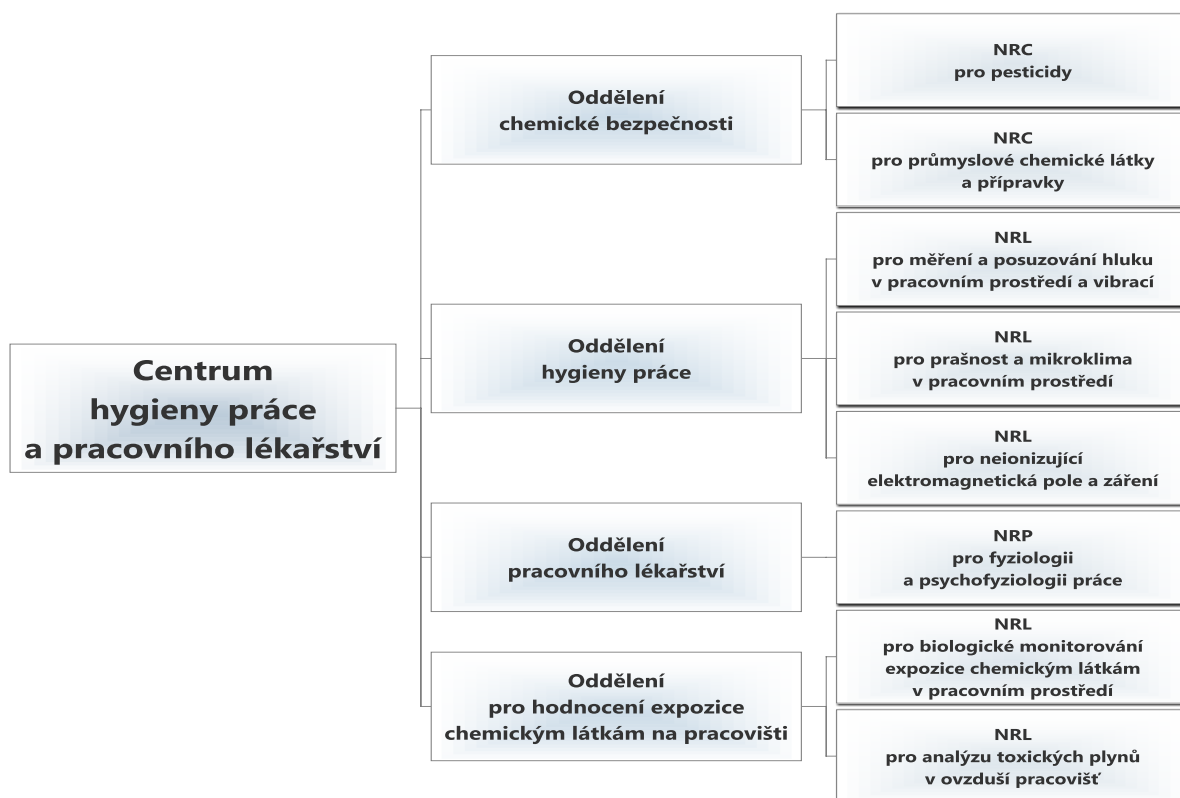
Centrum
hygieny práce
a pracovního lékařství

Oddělení
chemické bezpečnosti

NRC
pro pesticidy

NRC
pro průmyslové chemické látky
a přípravky

Oddělení
hygieny práce

NRL
pro měření a posuzování hluku
v pracovním prostředí a vibrací

NRL
pro prašnost a mikroklima
v pracovním prostředí

NRL
pro neionizující
elektromagnetická pole a záření

Oddělení
pracovního lékařství

NRP
pro fyziologii
a psychofyziologii práce

Oddělení
pro hodnocení expozice
chemickým látkám na pracovišti

NRL
pro biologické monitorování
expozice chemickým látkám
v pracovním prostředí

NRL
pro analýzu toxických plynů
v ovzduší pracovišť